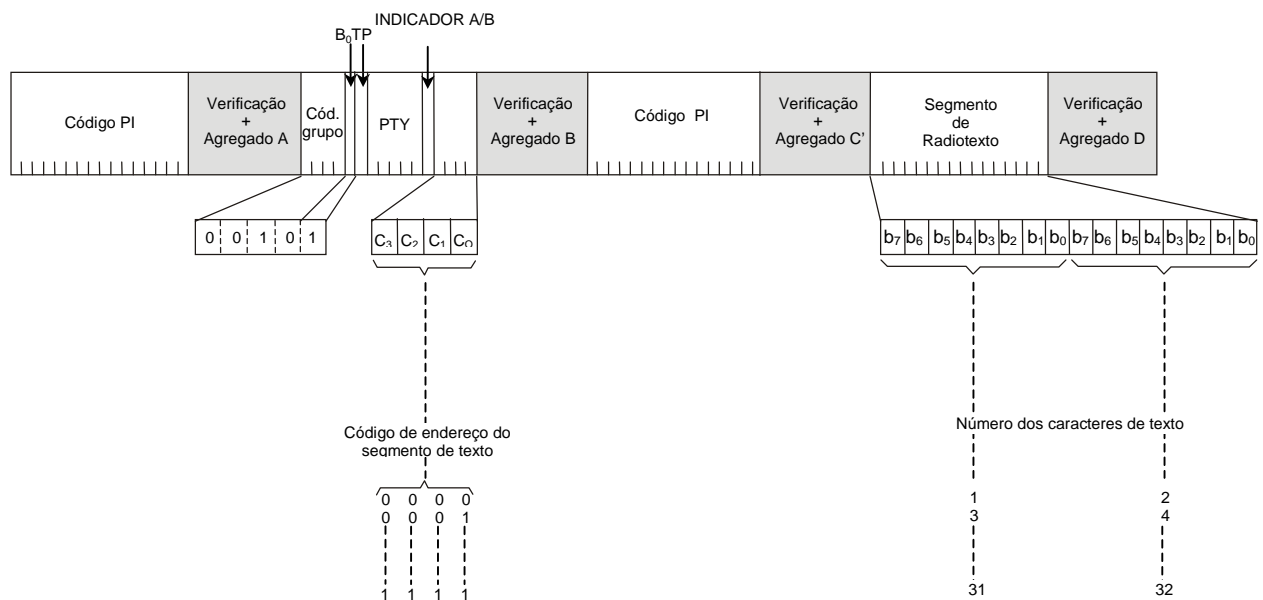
INDICADOR A/B

$B_0$TP

Código PI

Verificação + Agregado A

Cód. grupo

PTY

Verificação + Agregado B

Código PI

Verificação + Agregado C'

Segmento de Radiotexto

Verificação + Agregado D

0 0 1 0 1

$C_3$ $C_2$ $C_1$ $C_0$

$b_7$ $b_6$ $b_5$ $b_4$ $b_3$ $b_2$ $b_1$ $b_0$ $b_7$ $b_6$ $b_5$ $b_4$ $b_3$ $b_2$ $b_1$ $b_0$

Código de endereço do segmento de texto

Número dos caracteres de texto

0 0 0 0
0 0 0 1

1 1 1 1

1 2
3 4

31 32